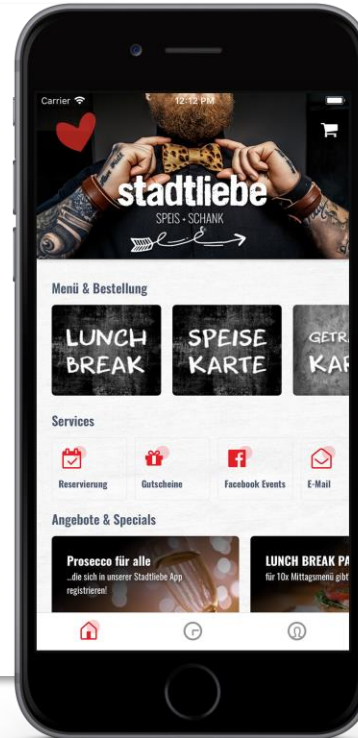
Carrier 12:12 PM

stadtliebe
SPEIS • SCHANK

Menü & Bestellung

LUNCH BREAK

SPEISE KARTE

GETR KAR

Services

Reservierung

Gutscheine

Facebook Events

E-Mail

Angebote & Specials

Prosecco für alle
...die sich in unserer Stadtliebe App registrieren!

LUNCH BREAK PA
für 10x Mittagsmenü gibt